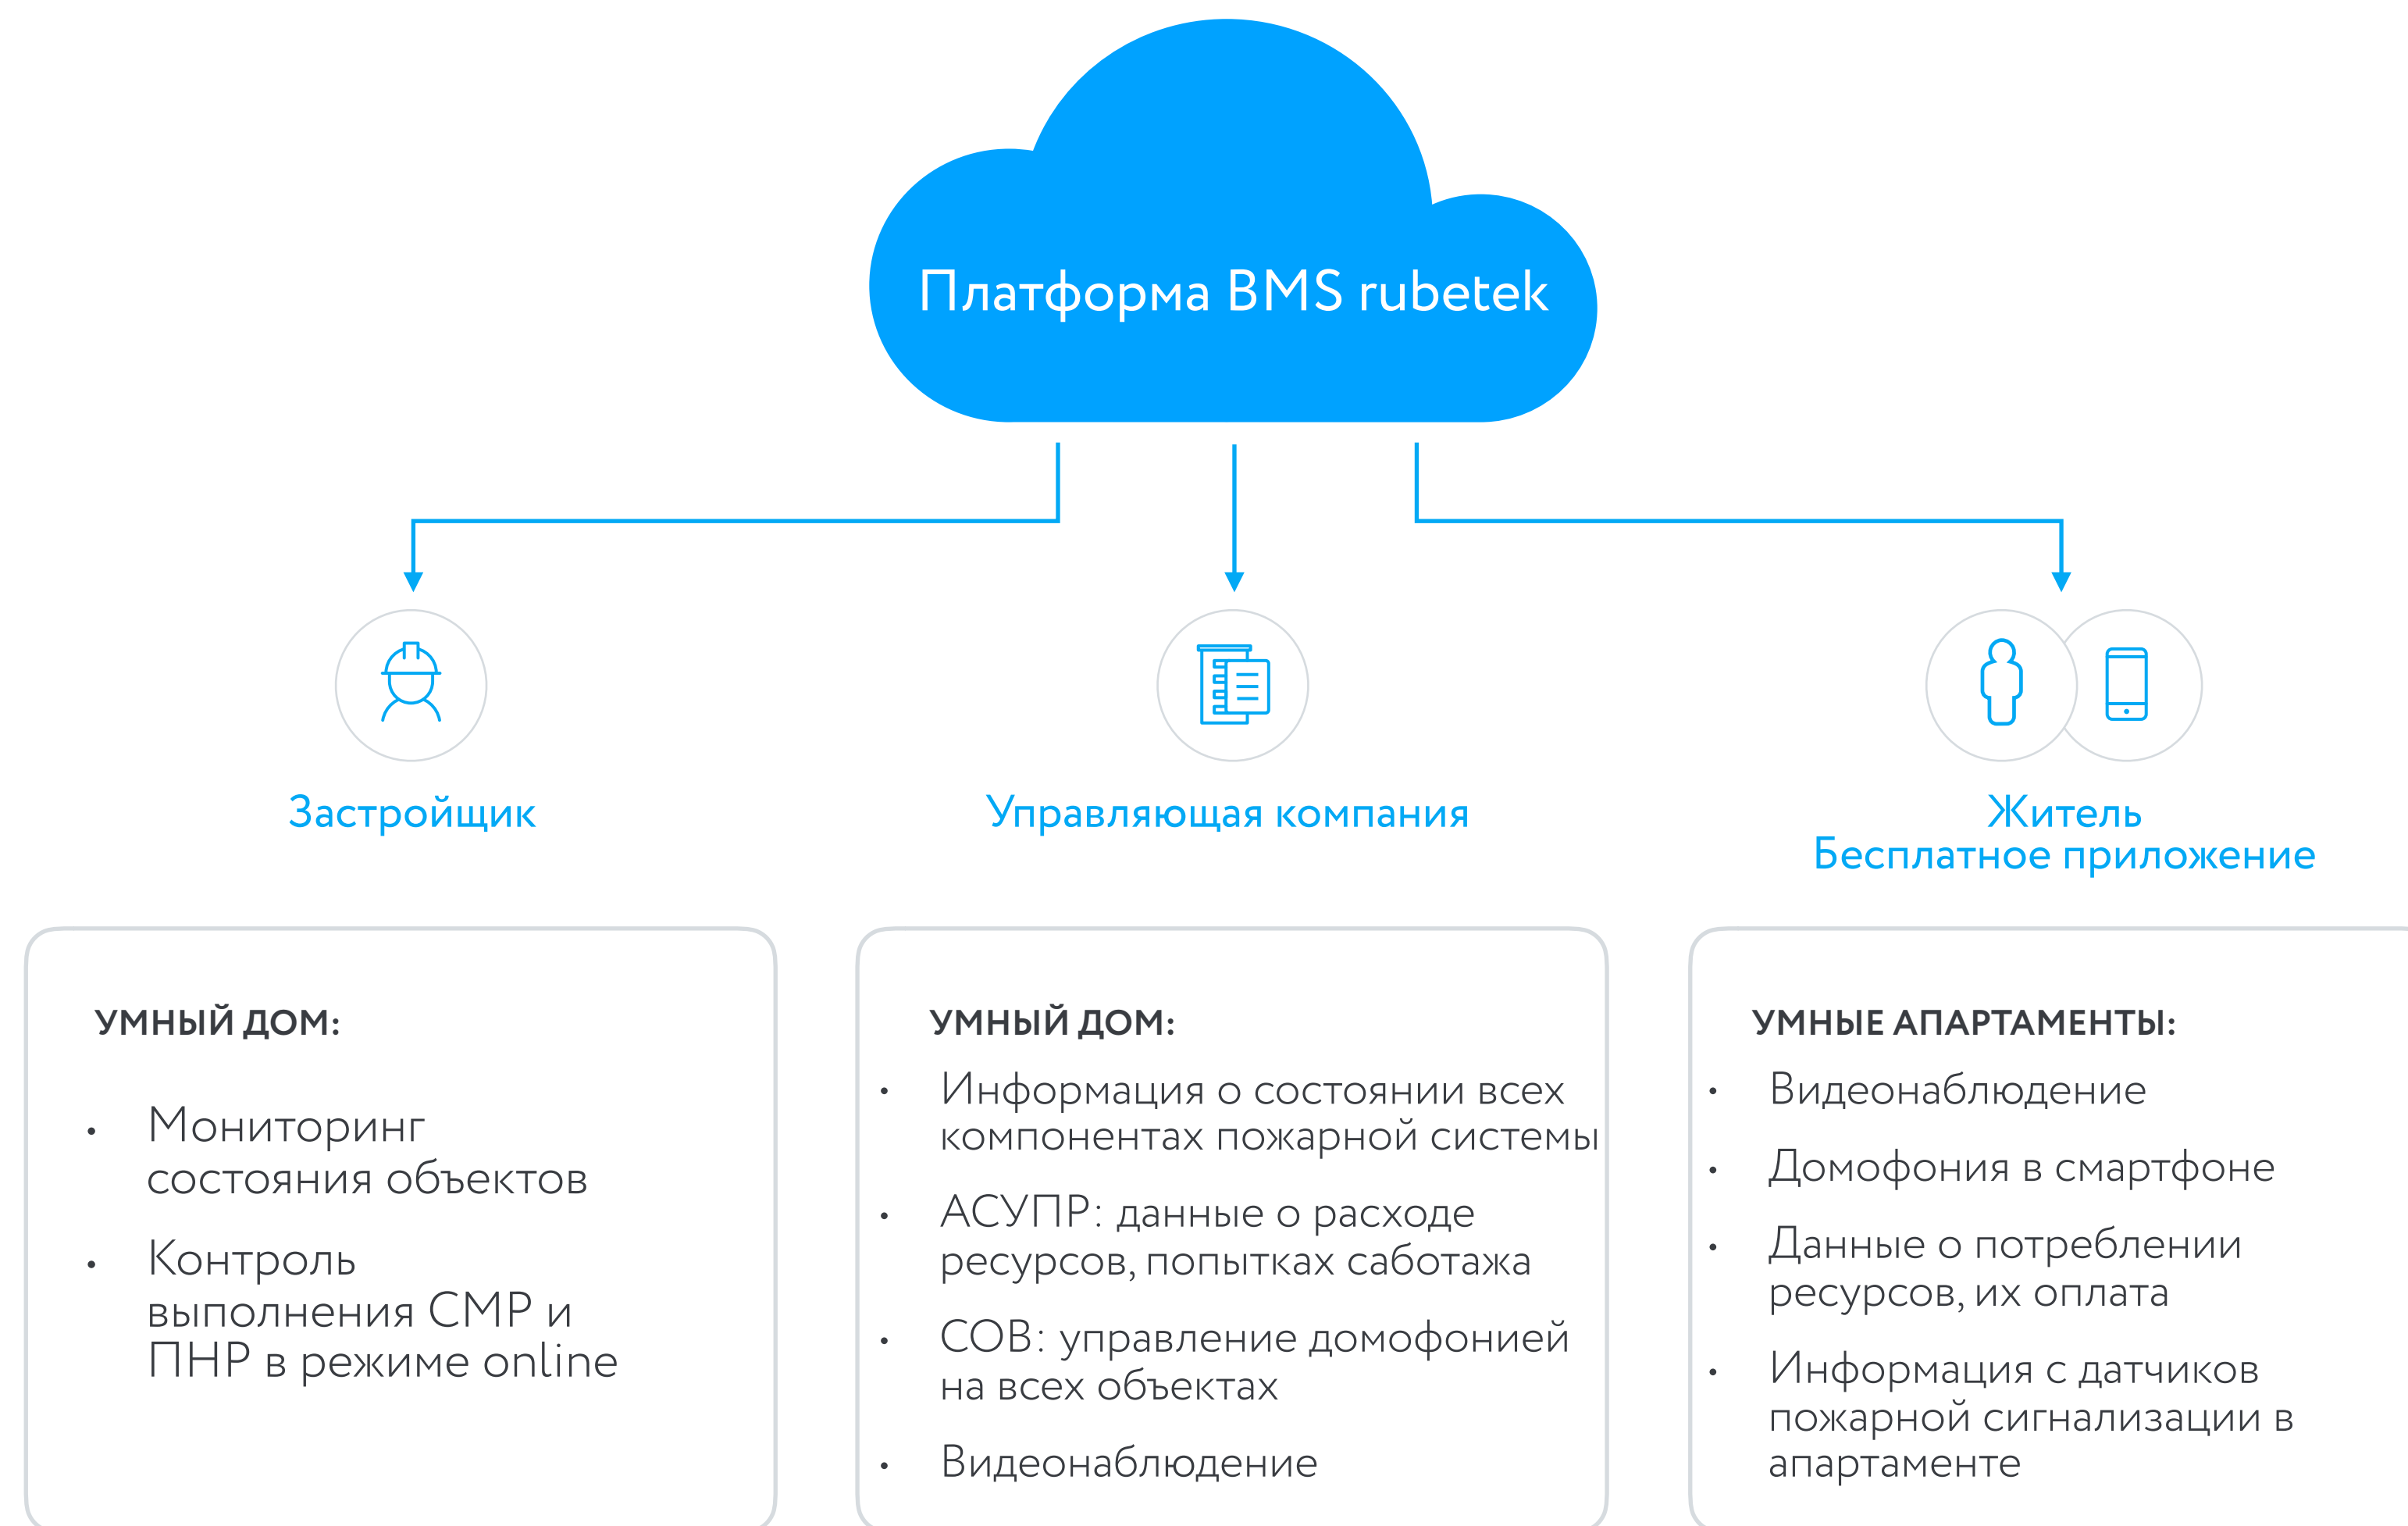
Платформа BMS rubetek

Застройщик

Управляющая компания

Житель
Бесплатное приложение

УМНЫЙ ДОМ:

• Мониторинг состояния объектов

• Контроль выполнения СМР и ПНР в режиме online

УМНЫЙ ДОМ:

• Информация о состоянии всех компонентах пожарной системы

• АСУПР: данные о расходе ресурсов, попытках саботажа

• СОВ: управление домофонией на всех объектах

• Видеонаблюдение

УМНЫЕ АПАРТАМЕНТЫ:

• Видеонаблюдение

• Домофония в смартфоне

• Данные о потреблении ресурсов, их оплата

• Информация с датчиков пожарной сигнализации в апартаменте